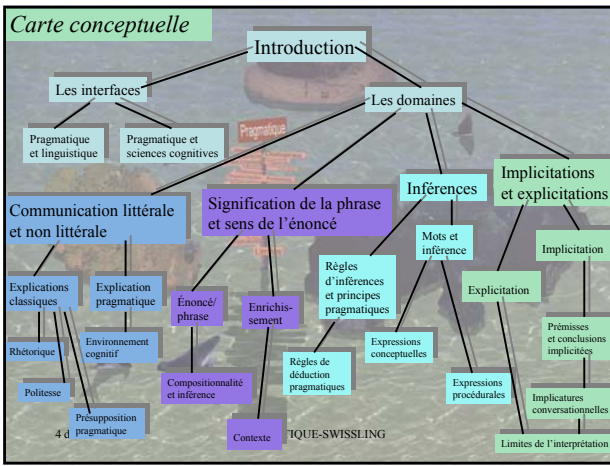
Carte conceptuelle

Introduction

Les interfaces

Les domaines

Pragmatique et linguistique

Pragmatique et sciences cognitives

Pragmatique

Communication littérale et non littérale

Signification de la phrase et sens de l'énoncé

Inférences

Implicitations et explicitations

Explications classiques

Explication pragmatique

Énoncé/phrase

Enrichissement

Règles d'inférences et principes pragmatiques

Mots et inférence

Explicitation

Implicitation

Rhétorique

Environnement cognitif

Règles de déduction pragmatiques

Expressions conceptuelles

Prémisses et conclusions implicitées

Politesse

Compositionnalité et inférence

Expressions procédurales

Implicatures conversationnelles

Présupposition pragmatique

4 d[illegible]

Contexte

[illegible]IQUE-SWISSLING

Limites de l'interprétation